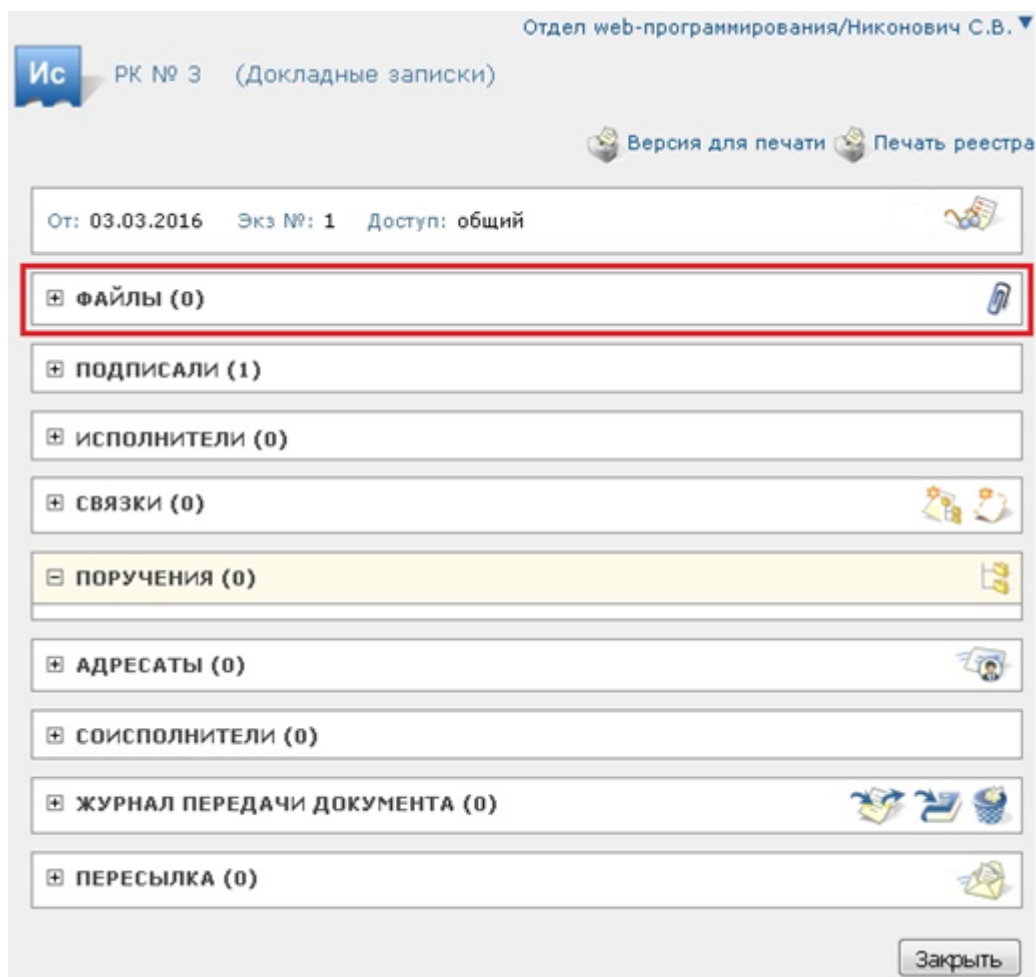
Отдел web-программирования/Никонович С.В.

Ис РК № 3 (Докладные записки)

Версия для печати Печать реестра

От: 03.03.2016 Экз №: 1 Доступ: общий

⊞ ФАЙЛЫ (0)

⊞ ПОДПИСАЛИ (1)

⊞ ИСПОЛНИТЕЛИ (0)

⊞ СВЯЗКИ (0)

⊟ ПОРУЧЕНИЯ (0)

⊞ АДРЕСАТЫ (0)

⊞ СОИСПОЛНИТЕЛИ (0)

⊞ ЖУРНАЛ ПЕРЕДАЧИ ДОКУМЕНТА (0)

⊞ ПЕРЕСЫЛКА (0)

Закрыть